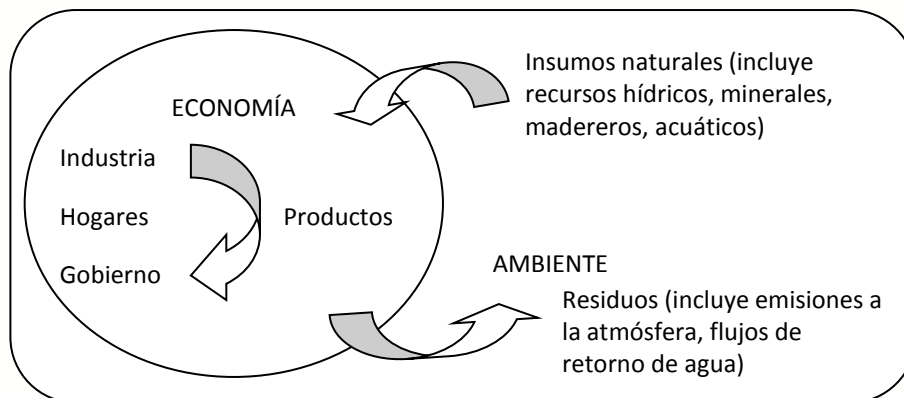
ECONOMÍA

Industria

Hogares

Gobierno

Productos

Insumos naturales (incluye recursos hídricos, minerales, madereros, acuáticos)

AMBIENTE

Residuos (incluye emisiones a la atmósfera, flujos de retorno de agua)